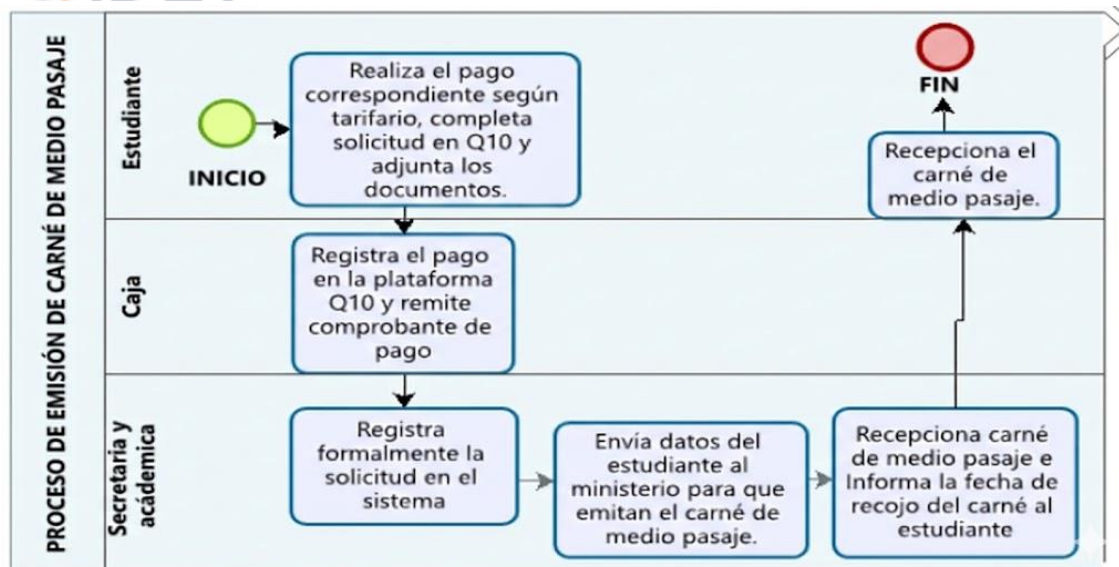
PROCESO DE EMISIÓN DE CARNÉ DE MEDIO PASAJE

Estudiante

INICIO

Realiza el pago correspondiente según tarifario, completa solicitud en Q10 y adjunta los documentos.

FIN

Recepciona el carné de medio pasaje.

Caja

Registra el pago en la plataforma Q10 y remite comprobante de pago

Secretaria y académica

Registra formalmente la solicitud en el sistema

Envía datos del estudiante al ministerio para que emitan el carné de medio pasaje.

Recepciona carné de medio pasaje e Informa la fecha de recojo del carné al estudiante